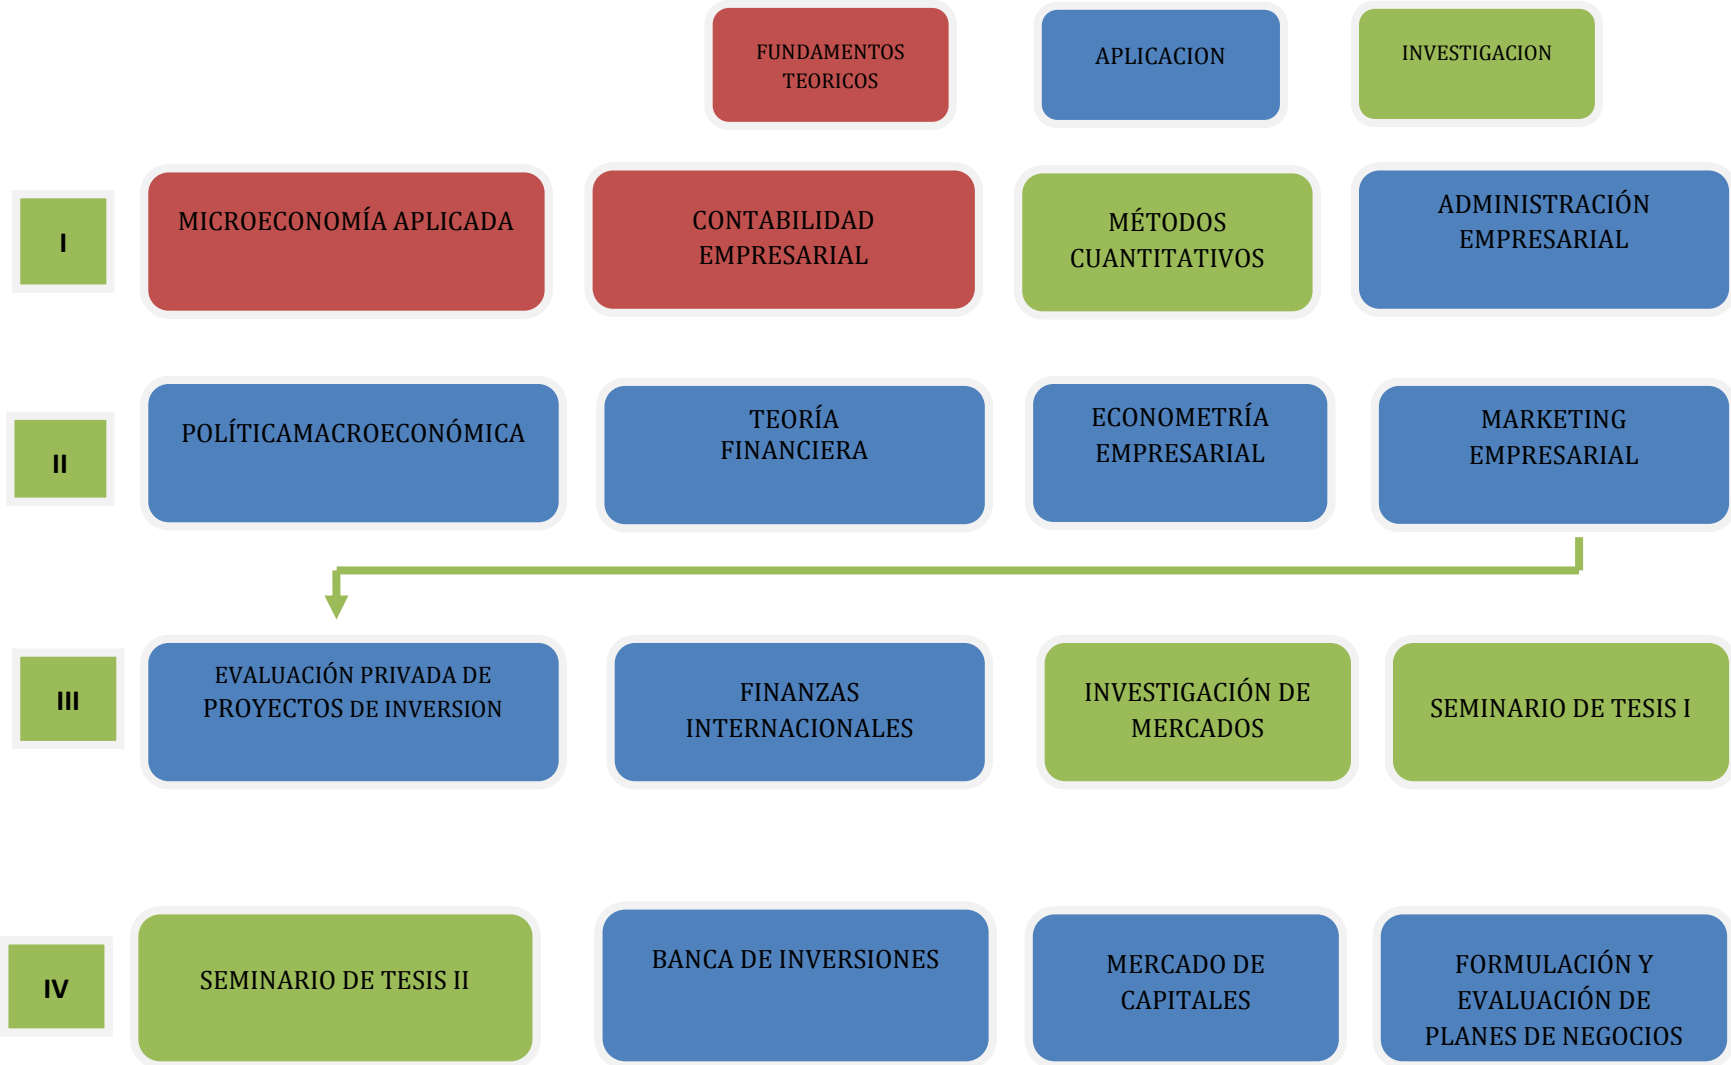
FUNDAMENTOS TEORICOS

APLICACION

INVESTIGACION

I

MICROECONOMÍA APLICADA

CONTABILIDAD EMPRESARIAL

MÉTODOS CUANTITATIVOS

ADMINISTRACIÓN EMPRESARIAL

II

POLÍTICAMACROECONÓMICA

TEORÍA FINANCIERA

ECONOMETRÍA EMPRESARIAL

MARKETING EMPRESARIAL

III

EVALUACIÓN PRIVADA DE PROYECTOS DE INVERSION

FINANZAS INTERNACIONALES

INVESTIGACIÓN DE MERCADOS

SEMINARIO DE TESIS I

IV

SEMINARIO DE TESIS II

BANCA DE INVERSIONES

MERCADO DE CAPITALES

FORMULACIÓN Y EVALUACIÓN DE PLANES DE NEGOCIOS